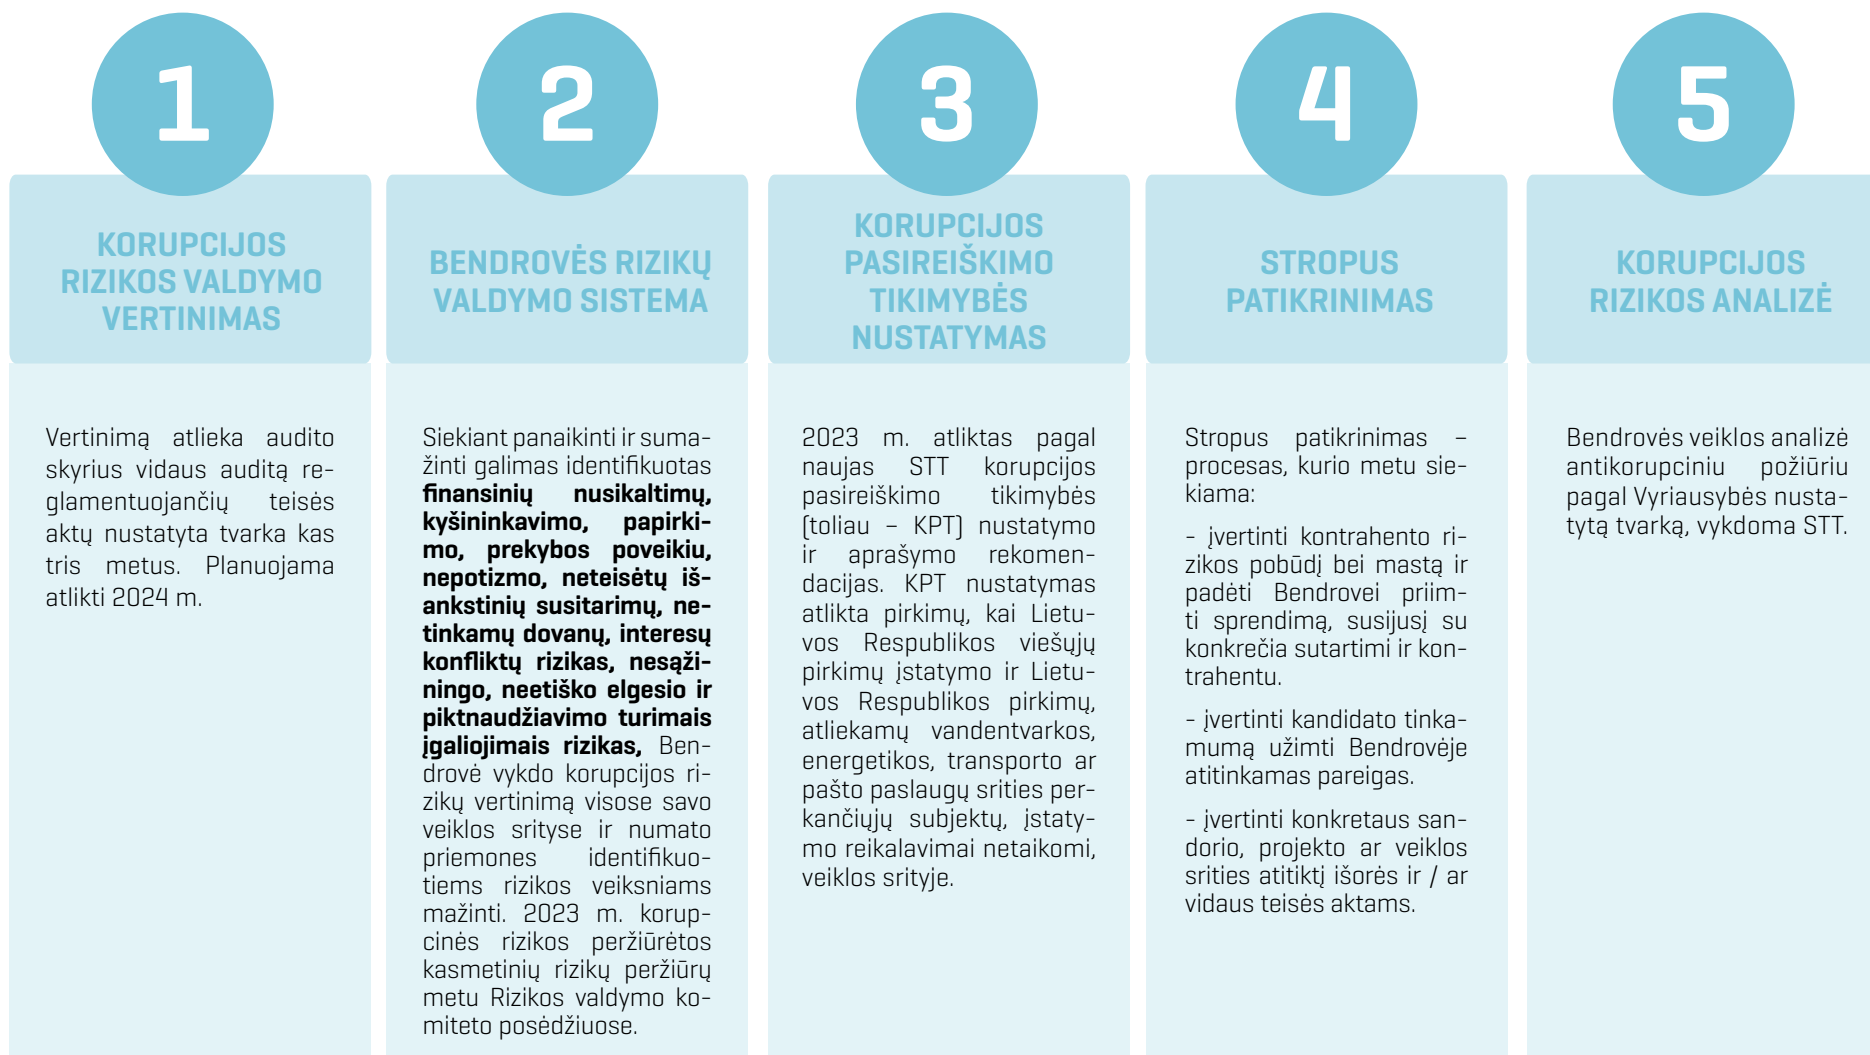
1

KORUPCIJOS RIZIKOS VALDYMO VERTINIMAS

Vertinimą atlieka audito skyrius vidaus auditą reglamentuojančių teisės aktų nustatyta tvarka kas tris metus. Planuojama atlikti 2024 m.

2

BENDROVĖS RIZIKŲ VALDYMO SISTEMA

Siekiant panaikinti ir sumažinti galimas identifikuotas **finansinių nusikaltimų, kyšininkavimo, papirkimo, prekybos poveikiu, nepotizmo, neteisėtų išankstinių susitarimų, netinkamų dovanų, interesų konfliktų rizikas, nesąžiningo, neetiško elgesio ir piktnaudžiavimo turimais įgaliojimais rizikas,** Bendrovė vykdo korupcijos rizikų vertinimą visose savo veiklos srityse ir numato priemones identifikuotiems rizikos veiksniams mažinti. 2023 m. korupcinės rizikos peržiūrėtos kasmetinių rizikų peržiūrų metu Rizikos valdymo komiteto posėdžiuose.

3

KORUPCIJOS PASIREIŠKIMO TIKIMYBĖS NUSTATYMAS

2023 m. atliktas pagal naujas STT korupcijos pasireiškimo tikimybės (toliau – KPT) nustatymo ir aprašymo rekomendacijas. KPT nustatymas atlikta pirkimų, kai Lietuvos Respublikos viešųjų pirkimų įstatymo ir Lietuvos Respublikos pirkimų, atliekamų vandentvarkos, energetikos, transporto ar pašto paslaugų srities perkančiųjų subjektų, įstatymo reikalavimai netaikomi, veiklos srityje.

4

STROPUS PATIKRINIMAS

Stropus patikrinimas – procesas, kurio metu siekiama:

- įvertinti kontrahento rizikos pobūdį bei mastą ir padėti Bendrovei priimti sprendimą, susijusį su konkrečia sutartimi ir kontrahentu.

- įvertinti kandidato tinkamumą užimti Bendrovėje atitinkamas pareigas.

- įvertinti konkretaus sandorio, projekto ar veiklos srities atitiktį išorės ir / ar vidaus teisės aktams.

5

KORUPCIJOS RIZIKOS ANALIZĖ

Bendrovės veiklos analizė antikorupciniu požiūriu pagal Vyriausybės nustatytą tvarką, vykdoma STT.